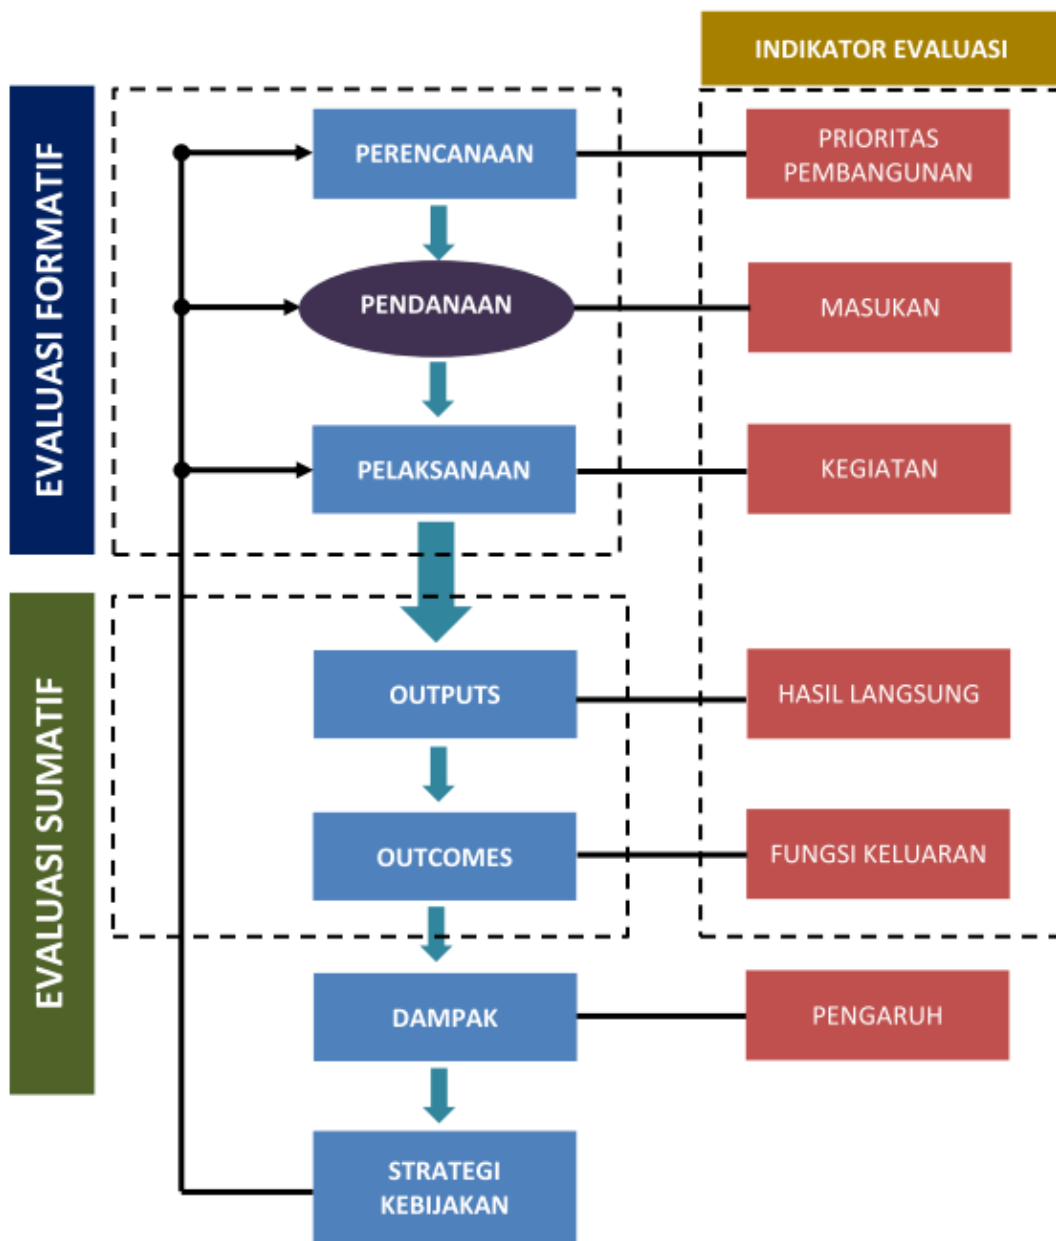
INDIKATOR EVALUASI

EVALUASI FORMATIF

PERENCANAAN

PRIORITAS PEMBANGUNAN

PENDANAAN

MASUKAN

PELAKSANAAN

KEGIATAN

EVALUASI SUMATIF

OUTPUTS

HASIL LANGSUNG

OUTCOMES

FUNGSI KELUARAN

DAMPAK

PENGARUH

STRATEGI KEBIJAKAN